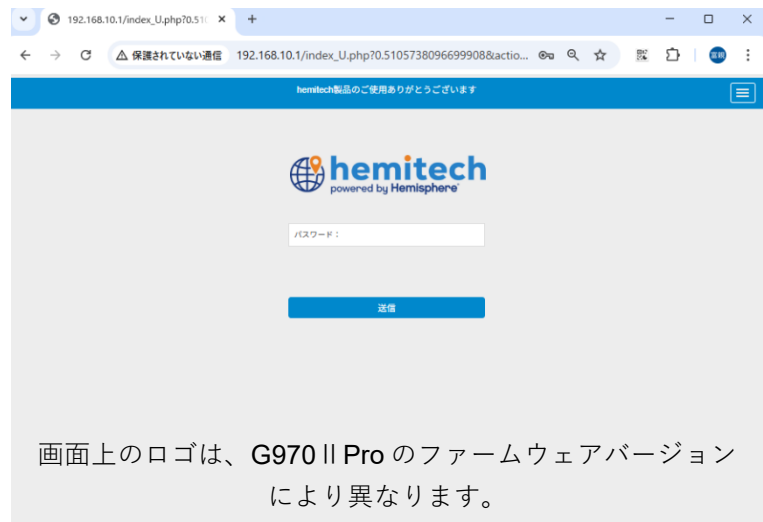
192.168.10.1/index_U.php?0.51

保護されていない通信 192.168.10.1/index_U.php?0.5105738096699908&actio...

富岡

hemitech製品のご使用ありがとうございます

hemitech
powered by Hemisphere

パスワード：

送信

画面上のロゴは、G970 II Pro のファームウェアバージョンにより異なります。